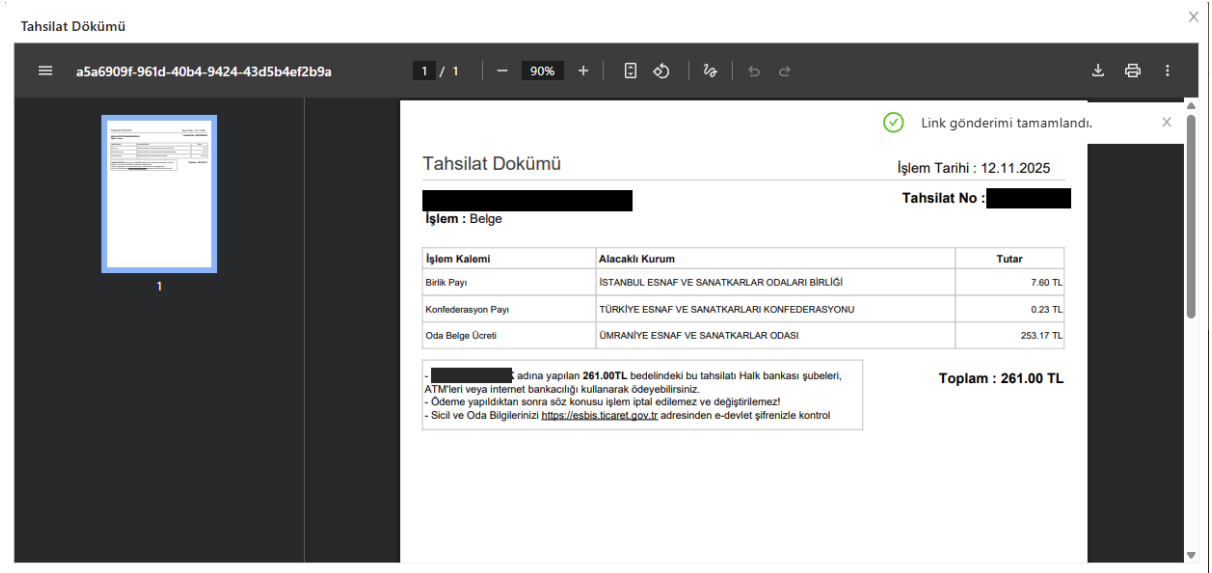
Tahsilat Dökümü

a5a6909f-961d-40b4-9424-43d5b4ef2b9a

1 / 1

90%

1

Link gönderimi tamamlandı.

Tahsilat Dökümü

İşlem Tarihi : 12.11.2025

Tahsilat No : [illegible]

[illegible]

İşlem : Belge

| İşlem Kalemi | Alacaklı Kurum | Tutar |
|---|---|---|
| Birlik Payı | İSTANBUL ESNAF VE SANATKARLAR ODALARI BİRLİĞİ | 7.60 TL |
| Konfederasyon Payı | TÜRKİYE ESNAF VE SANATKARLARI KONFEDERASYONU | 0.23 TL |
| Oda Belge Ücreti | ÜMRANİYE ESNAF VE SANATKARLAR ODASI | 253.17 TL |

- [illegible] adına yapılan 261.00TL bedelindeki bu tahsilatı Halk bankası şubeleri, ATM'leri veya internet bankacılığı kullanarak ödeyebilirsiniz.
- Ödeme yapıldıktan sonra söz konusu işlem iptal edilemez ve değiştirilemez!
- Sicil ve Oda Bilgilerinizi https://esbis.ticaret.gov.tr adresinden e-devlet şifrenizle kontrol

Toplam : 261.00 TL